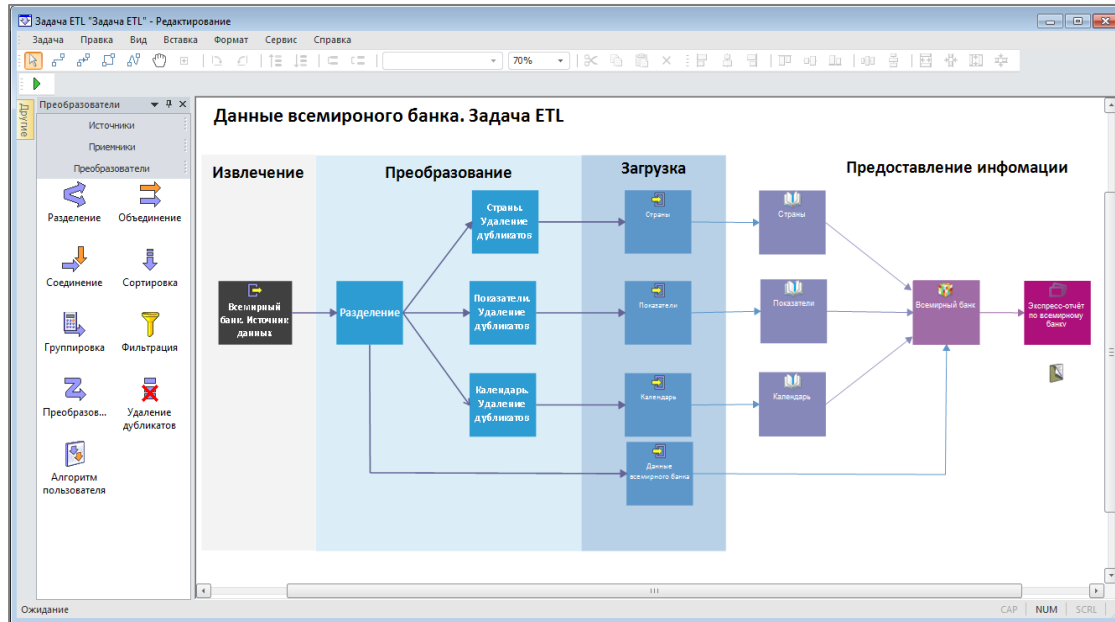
Задача ETL "Задача ETL" - Редактирование

Задача Правка Вид Вставка Формат Сервис Справка

70%

Другие

Преобразователи

Источники

Приемники

Преобразователи

Разделение

Объединение

Соединение

Сортировка

Группировка

Фильтрация

Преобразов...

Удаление дубликатов

Алгоритм пользователя

Данные всемироного банка. Задача ETL

Извлечение

Преобразование

Загрузка

Предоставление инфомации

Всемирный банк. Источник данных

Разделение

Страны. Удаление дубликатов

Показатели. Удаление дубликатов

Календарь. Удаление дубликатов

Страны

Показатели

Календарь

Данные всемирного банка

Страны

Показатели

Календарь

Всемирный банк

Экспресс-отчёт по всемирному банку

Ожидание

CAP NUM SCRL